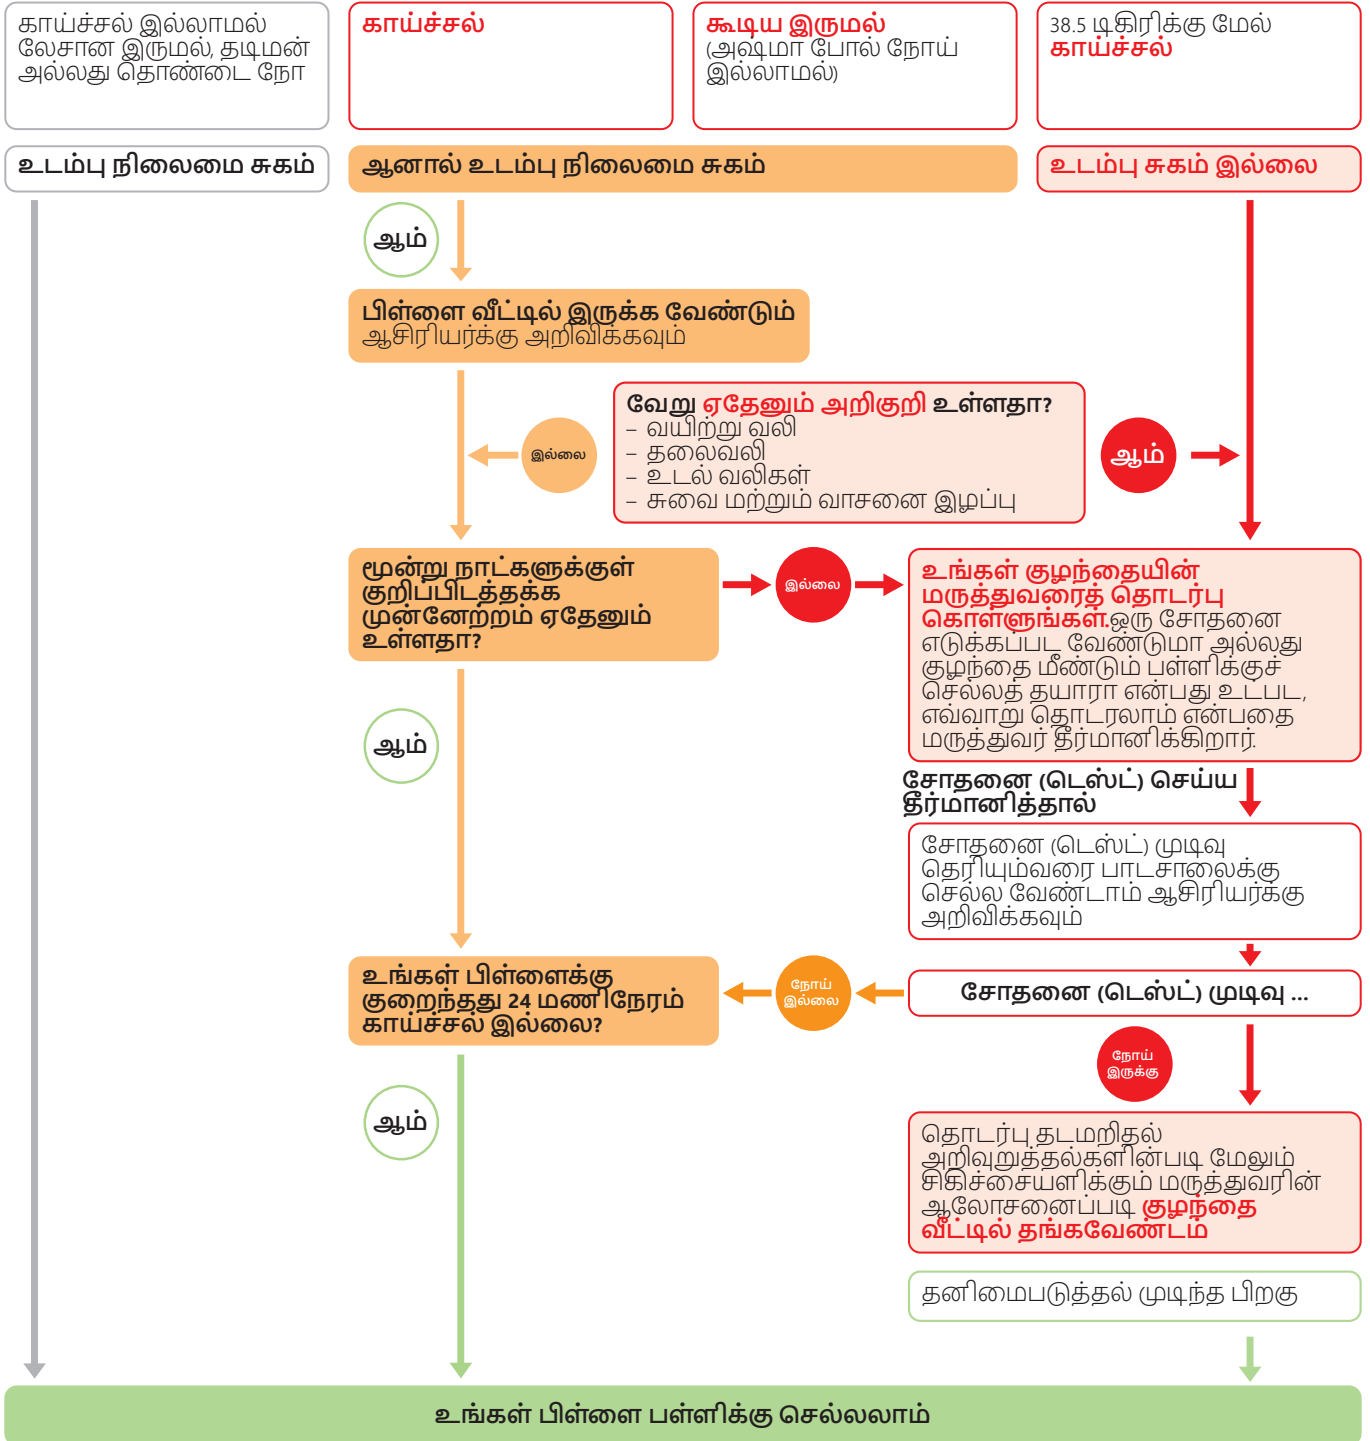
காய்ச்சல் இல்லாமல் லேசான இருமல், தடிமன் அல்லது தொண்டை நோ

காய்ச்சல்

கூடிய இருமல் (அஷ்மா போல் நோய் இல்லாமல்)

38.5 டிகிரிக்கு மேல் காய்ச்சல்

உடம்பு நிலைமை சுகம்

ஆனால் உடம்பு நிலைமை சுகம்

உடம்பு சுகம் இல்லை

ஆம்

பிள்ளை வீட்டில் இருக்க வேண்டும் ஆசிரியர்க்கு அறிவிக்கவும்

வேறு ஏதேனும் அறிகுறி உள்ளதா?
- வயிற்று வலி
- தலைவலி
- உடல் வலிகள்
- சுவை மற்றும் வாசனை இழப்பு

இல்லை

ஆம்

மூன்று நாட்களுக்குள் குறிப்பிடத்தக்க முன்னேற்றம் ஏதேனும் உள்ளதா?

இல்லை

உங்கள் குழந்தையின் மருத்துவரைத் தொடர்பு கொள்ளுங்கள்.ஒரு சோதனை எடுக்கப்பட வேண்டுமா அல்லது குழந்தை மீண்டும் பள்ளிக்குச் செல்லத் தயாரா என்பது உட்பட, எவ்வாறு தொடரலாம் என்பதை மருத்துவர் தீர்மானிக்கிறார்.

ஆம்

சோதனை (டெஸ்ட்) செய்ய தீர்மானித்தால்

சோதனை (டெஸ்ட்) முடிவு தெரியும்வரை பாடசாலைக்கு செல்ல வேண்டாம் ஆசிரியர்க்கு அறிவிக்கவும்

உங்கள் பிள்ளைக்கு குறைந்தது 24 மணிநேரம் காய்ச்சல் இல்லை?

நோய் இல்லை

சோதனை (டெஸ்ட்) முடிவு ...

நோய் இருக்கு

ஆம்

தொடர்பு தடமறிதல் அறிவுறுத்தல்களின்படி மேலும் சிகிச்சையளிக்கும் மருத்துவரின் ஆலோசனைப்படி குழந்தை வீட்டில் தங்கவேண்டடும்

தனிமைபடுத்தல் முடிந்த பிறகு

உங்கள் பிள்ளை பள்ளிக்கு செல்லலாம்